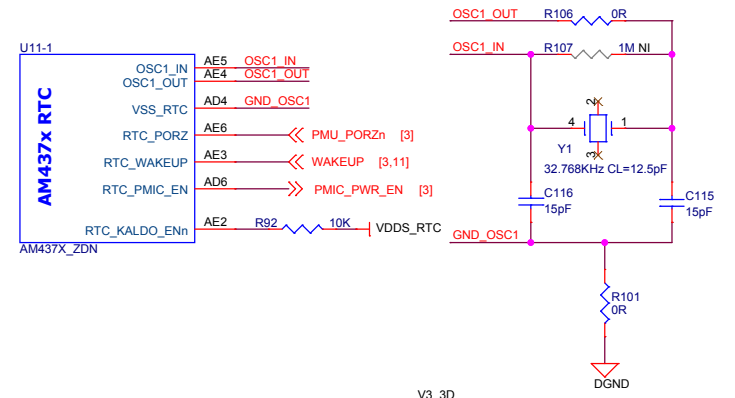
U11-1

AM437x RTC

OSC1_IN
OSC1_OUT
VSS_RTC
RTC_PORZ
RTC_WAKEUP
RTC_PMIC_EN
RTC_KALDO_ENn

AM437X_ZDN

AE5 OSC1_IN
AE4 OSC1_OUT
AD4 GND_OSC1
AE6 PMU_PORZn [3]
AE3 WAKEUP [3,11]
AD6 PMIC_PWR_EN [3]
AE2 R92 10K VDDS_RTC

OSC1_OUT R106 0R
OSC1_IN R107 1M NI

2
4 1
3
Y1
32.768KHz CL=12.5pF

C116
15pF

C115
15pF

GND_OSC1

R101
0R

DGND

V3_3D